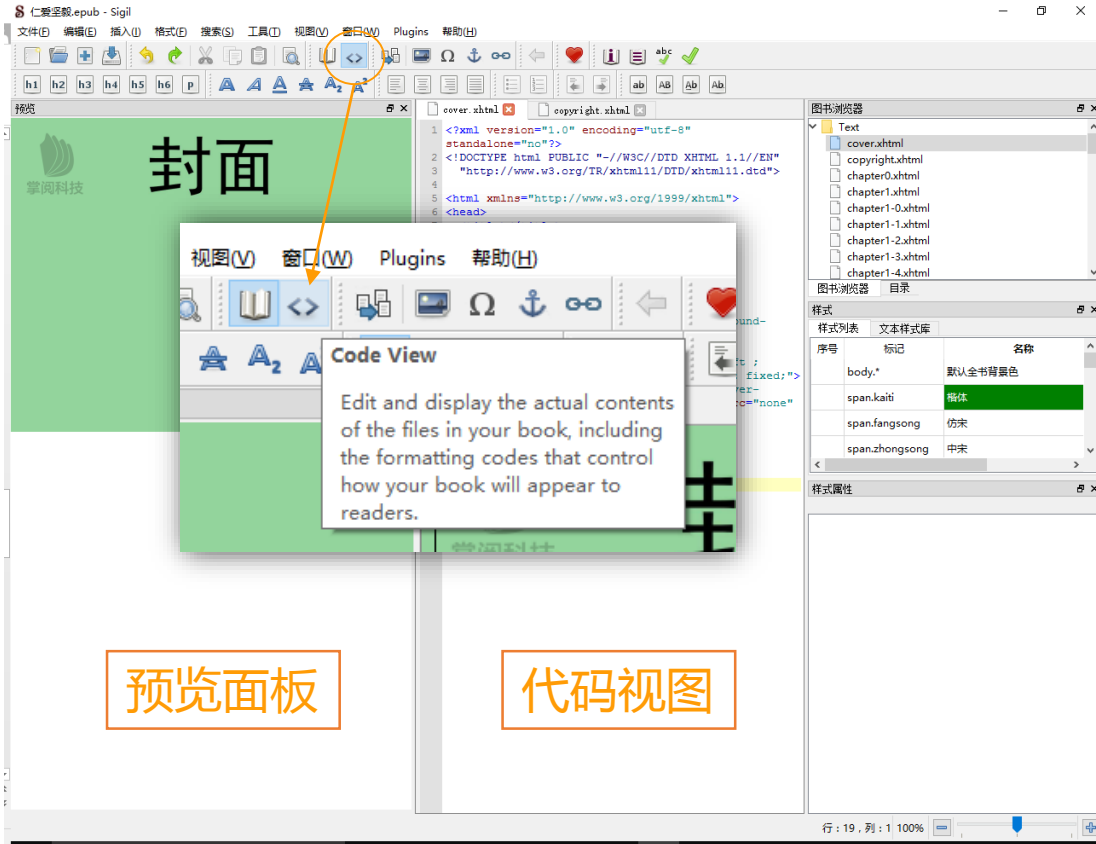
仁爱坚毅.epub - Sigil

文件(F) 编辑(E) 插入(I) 格式(F) 搜索(S) 工具(T) 视图(V) 窗口(W) Plugins 帮助(H)

h1 h2 h3 h4 h5 h6 p

预览

封面

掌阅科技

cover.xhtml copyright.xhtml

1 <?xml version="1.0" encoding="utf-8" standalone="no"?>
2 <!DOCTYPE html PUBLIC "-//W3C//DTD XHTML 1.1//EN" "http://www.w3.org/TR/xhtml11/DTD/xhtml11.dtd">
3
4 <html xmlns="http://www.w3.org/1999/xhtml">
5 <head>

视图(V) 窗口(W) Plugins 帮助(H)

Code View

Edit and display the actual contents of the files in your book, including the formatting codes that control how your book will appear to readers.

掌阅科技

图书浏览器
Text
cover.xhtml
copyright.xhtml
chapter0.xhtml
chapter1.xhtml
chapter1-0.xhtml
chapter1-1.xhtml
chapter1-2.xhtml
chapter1-3.xhtml
chapter1-4.xhtml
图书浏览器 目录

样式
样式列表 文本样式库

| 序号 | 标记 | 名称 |
|---|---|---|
| | body.* | 默认全书背景色 |
| | span.kaiti | 楷体 |
| | span.fangsong | 仿宋 |
| | span.zhongsong | 中宋 |

样式属性

预览面板

代码视图

行：19，列：1 100%